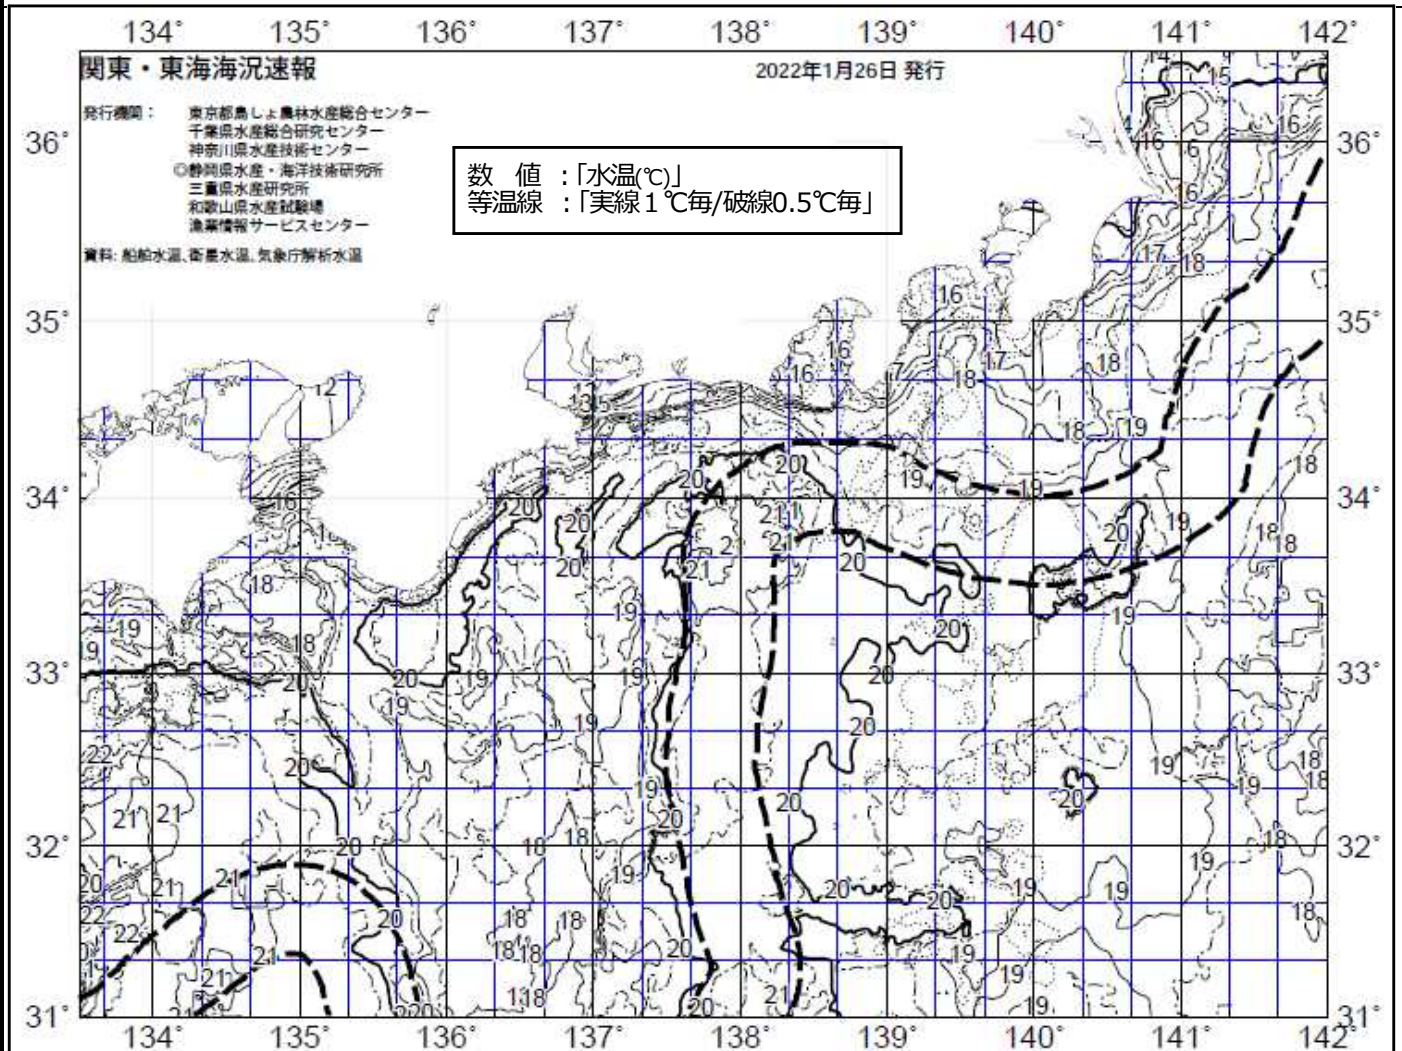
134° 135° 136° 137° 138° 139° 140° 141° 142°

関東・東海海況速報

2022年1月26日 発行

発行機関：
東京都島しょ農林水産総合センター
千葉県水産総合研究センター
神奈川県水産技術センター
◎静岡県水産・海洋技術研究所
三重県水産研究所
和歌山県水産試験場
漁業情報サービスセンター

資料：船舶水温、衛星水温、気象庁解析水温

数　値　：「水温(℃)」
等温線　：「実線１℃毎/破線0.5℃毎」

36° 35° 34° 33° 32° 31°

36° 35° 34° 33° 32° 31°

14 15 16 16 16 16 17 18 16 16 16 17 18 18 18 19 12 13 15 20 19 19 18 16 20 20 21 20 21 21 20 20 19 19 18 18 18 18 19 19 18 20 20 19 19 19 19 20 19 20 20 20 20 19 19 18 18 22 21 21 20 20 18 18 18 18 19 20 20 19 19 19 20 19 19 19 18 20 22 22 21 21 21 18 18 18 18 20 20 21 19 19 19 18 20 21 21 20 21 18 19 19 18 19 19 19 19 18 18 18

134° 135° 136° 137° 138° 139° 140° 141° 142°